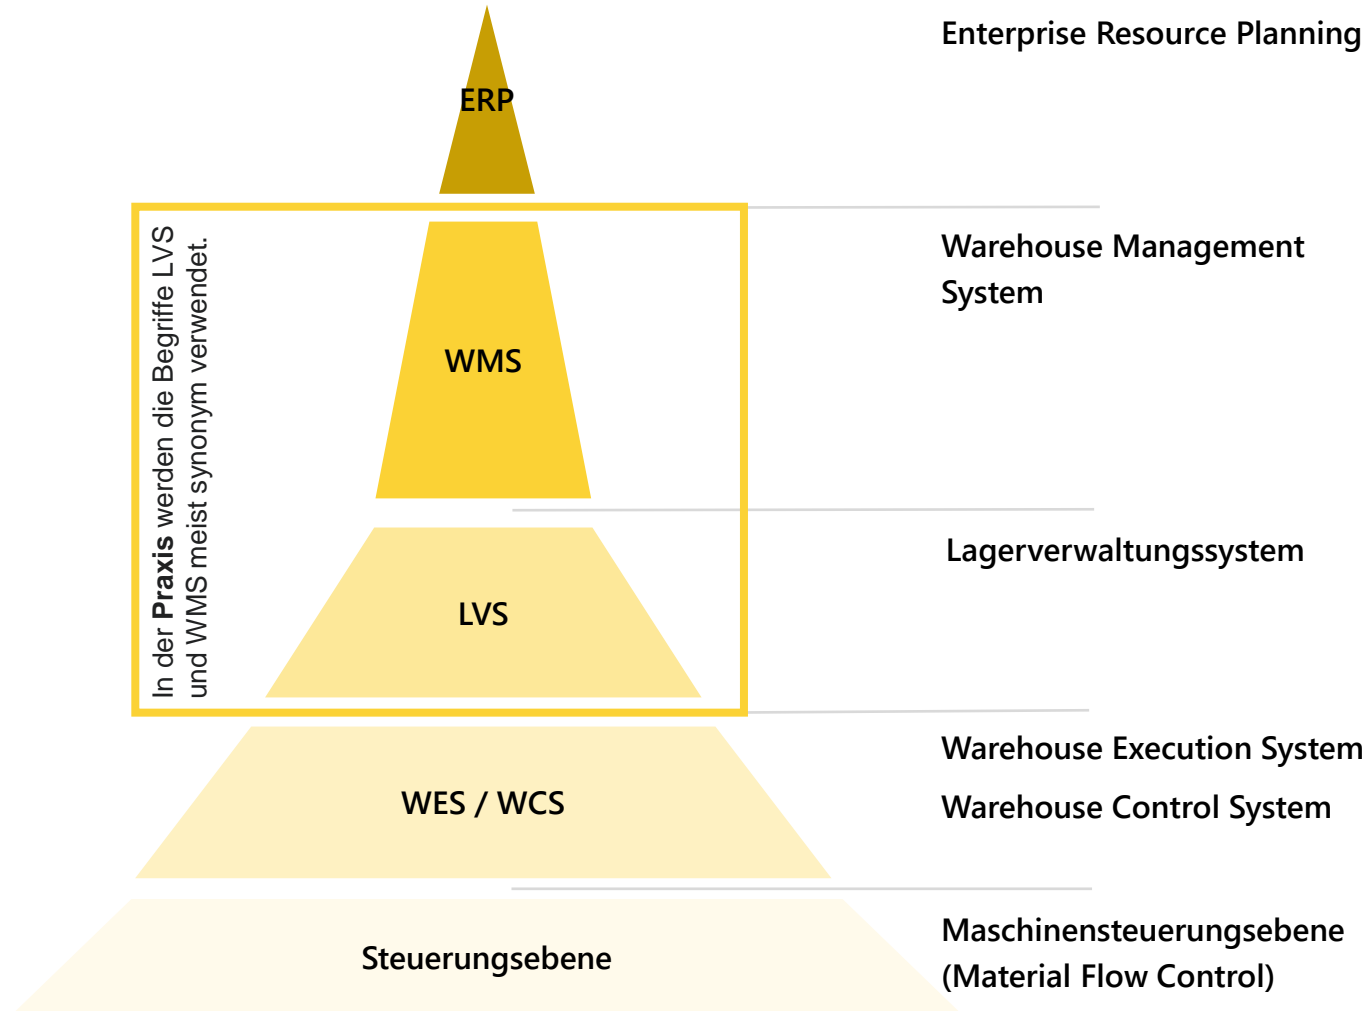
ERP

Enterprise Resource Planning

In der **Praxis** werden die Begriffe LVS und WMS meist synonym verwendet.

WMS

Warehouse Management System

LVS

Lagerverwaltungssystem

WES / WCS

Warehouse Execution System

Warehouse Control System

Steuerungsebene

Maschinensteuerungsebene (Material Flow Control)